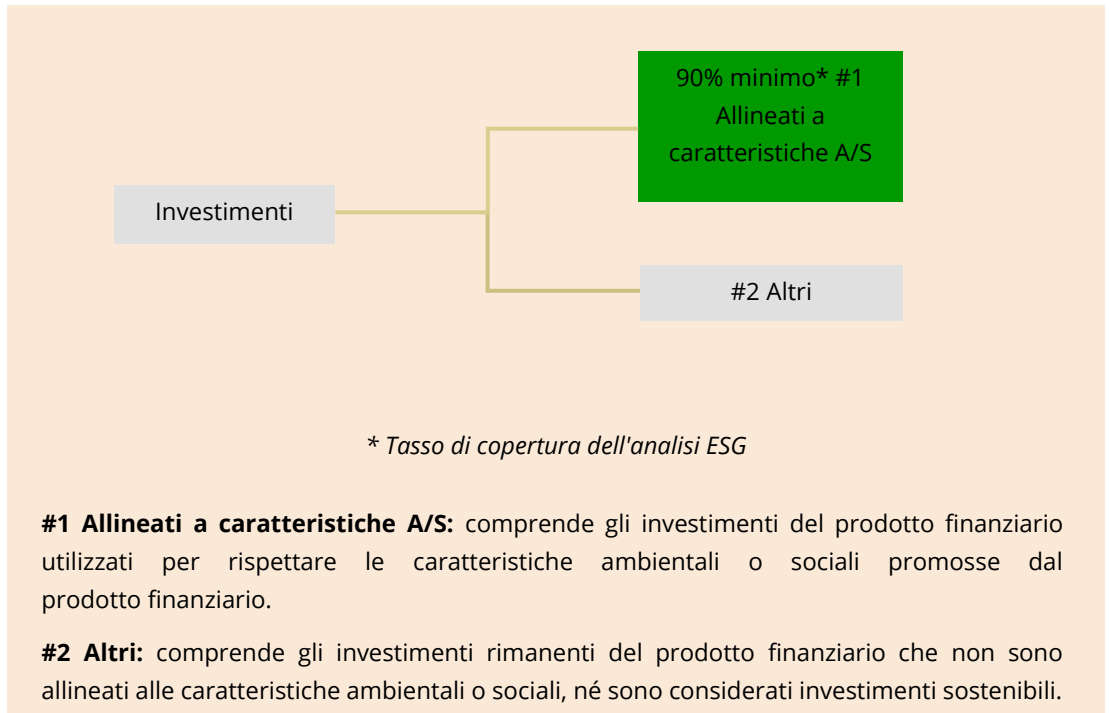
Investimenti

90% minimo* #1 Allineati a caratteristiche A/S

#2 Altri

* Tasso di copertura dell'analisi ESG

**#1 Allineati a caratteristiche A/S:** comprende gli investimenti del prodotto finanziario utilizzati per rispettare le caratteristiche ambientali o sociali promosse dal prodotto finanziario.

**#2 Altri:** comprende gli investimenti rimanenti del prodotto finanziario che non sono allineati alle caratteristiche ambientali o sociali, né sono considerati investimenti sostenibili.